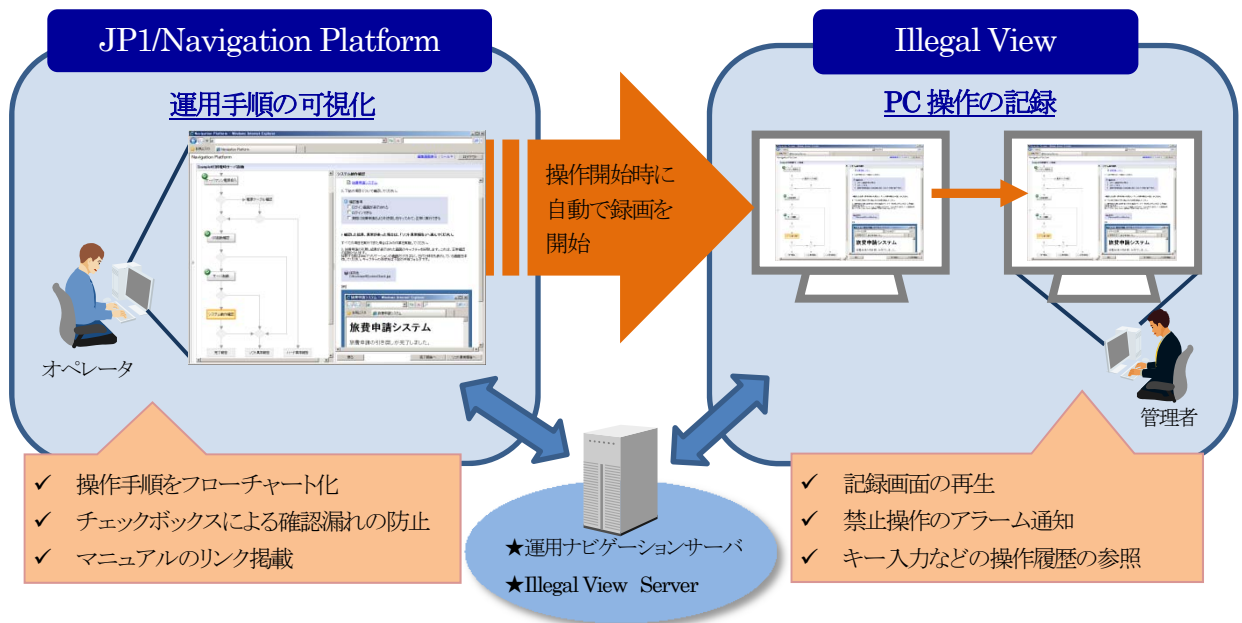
JP1/Navigation Platform

運用手順の可視化

Navigation Platform

旅費申請システム

オペレータ

操作開始時に
自動で録画を
開始

Illegal View

PC 操作の記録

旅費申請システム

旅費申請システム

管理者

✓ 操作手順をフローチャート化
✓ チェックボックスによる確認漏れの防止
✓ マニュアルのリンク掲載

★運用ナビゲーションサーバ
★Illegal View Server

✓ 記録画面の再生
✓ 禁止操作のアラーム通知
✓ キー入力などの操作履歴の参照